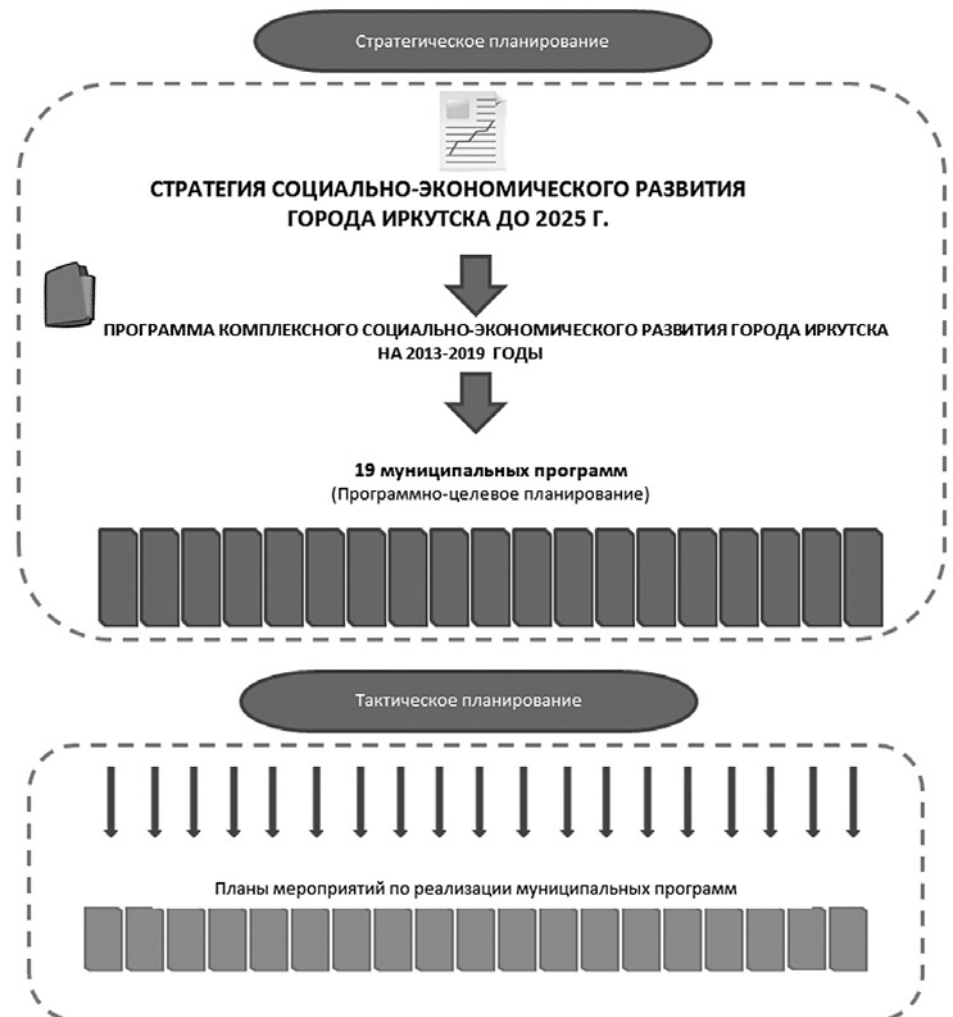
Стратегическое планирование

СТРАТЕГИЯ СОЦИАЛЬНО-ЭКОНОМИЧЕСКОГО РАЗВИТИЯ ГОРОДА ИРКУТСКА ДО 2025 Г.

ПРОГРАММА КОМПЛЕКСНОГО СОЦИАЛЬНО-ЭКОНОМИЧЕСКОГО РАЗВИТИЯ ГОРОДА ИРКУТСКА НА 2013-2019 ГОДЫ

19 муниципальных программ
(Программно-целевое планирование)

Тактическое планирование

Планы мероприятий по реализации муниципальных программ